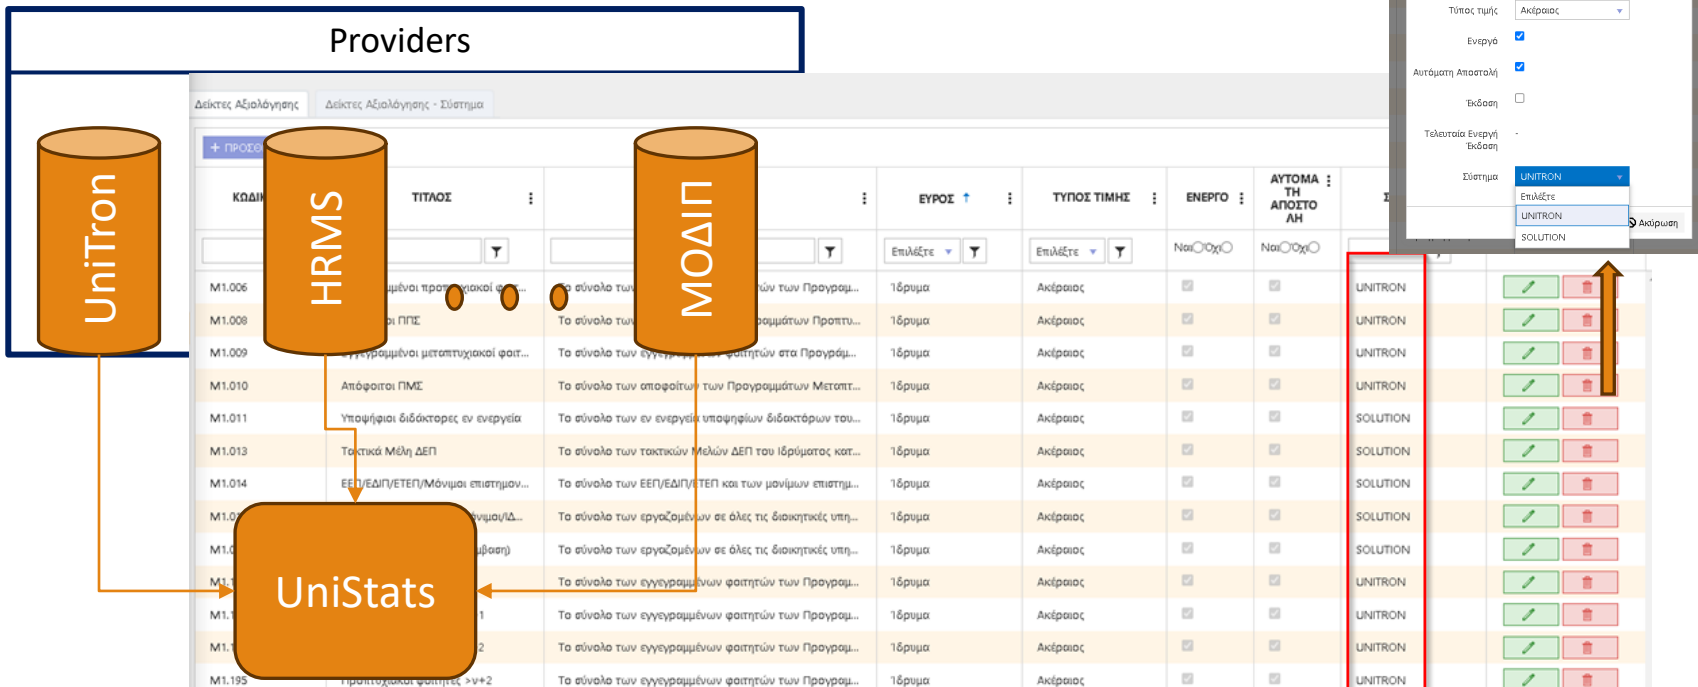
Providers

UniTron

HRMS

ΜΟΔΙΠ

UniStats

Δείκτες Αξιολόγησης | Δείκτες Αξιολόγησης - Σύστημα

+ ΠΡΟΣΘ

| ΚΩΔΙΚ | ΤΙΤΛΟΣ | | ΕΥΡΟΣ | ΤΥΠΟΣ ΤΙΜΗΣ | ΕΝΕΡΓΟ | ΑΥΤΟΜΑΤΗ ΑΠΟΣΤΟΛΗ | Σ |
|---|---|---|---|---|---|---|---|
| | | | Επιλέξτε | Επιλέξτε | Ναι Όχι | Ναι Όχι | |
| M1.006 | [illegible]μένοι προπτυχιακοί φοιτ... | Το σύνολο των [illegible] των Προγραμ... | Ίδρυμα | Ακέραιος | | | UNITRON |
| M1.008 | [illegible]οι ΠΠΣ | Το σύνολο των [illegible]ραμμάτων Προπτυ... | Ίδρυμα | Ακέραιος | | | UNITRON |
| M1.009 | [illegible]εγγραμμένοι μεταπτυχιακοί φοιτ... | Το σύνολο των εγγεγραμμένων φοιτητών στα Προγράμ... | Ίδρυμα | Ακέραιος | | | UNITRON |
| M1.010 | Απόφοιτοι ΠΜΣ | Το σύνολο των αποφοίτων των Προγραμμάτων Μεταπτ... | Ίδρυμα | Ακέραιος | | | UNITRON |
| M1.011 | Υποψήφιοι διδάκτορες εν ενεργεία | Το σύνολο των εν ενεργεία υποψηφίων διδακτόρων του... | Ίδρυμα | Ακέραιος | | | SOLUTION |
| M1.013 | Τακτικά Μέλη ΔΕΠ | Το σύνολο των τακτικών Μελών ΔΕΠ του Ιδρύματος κατ... | Ίδρυμα | Ακέραιος | | | SOLUTION |
| M1.014 | ΕΕΠ/ΕΔΙΠ/ΕΤΕΠ/Μόνιμοι επιστημον... | Το σύνολο των ΕΕΠ/ΕΔΙΠ/ΕΤΕΠ και των μονίμων επιστημ... | Ίδρυμα | Ακέραιος | | | SOLUTION |
| M1.0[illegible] | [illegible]νιμοι/ΙΔ... | Το σύνολο των εργαζομένων σε όλες τις διοικητικές υπη... | Ίδρυμα | Ακέραιος | | | SOLUTION |
| M1.0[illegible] | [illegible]βαση) | Το σύνολο των εργαζομένων σε όλες τις διοικητικές υπη... | Ίδρυμα | Ακέραιος | | | SOLUTION |
| M1.1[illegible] | | Το σύνολο των εγγεγραμμένων φοιτητών των Προγραμ... | Ίδρυμα | Ακέραιος | | | UNITRON |
| M1.1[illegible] | 1 | Το σύνολο των εγγεγραμμένων φοιτητών των Προγραμ... | Ίδρυμα | Ακέραιος | | | UNITRON |
| M1.1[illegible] | 2 | Το σύνολο των εγγεγραμμένων φοιτητών των Προγραμ... | Ίδρυμα | Ακέραιος | | | UNITRON |
| M1.195 | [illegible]πτυχιακοί φοιτητές >ν+2 | Το σύνολο των εγγεγραμμένων φοιτητών των Προγραμ... | Ίδρυμα | Ακέραιος | | | UNITRON |

Τύπος τιμής Ακέραιος
Ενεργό
Αυτόματη Αποστολή
Έκδοση
Τελευταία Ενεργή Έκδοση -
Σύστημα UNITRON
Επιλέξτε
UNITRON
SOLUTION
Ακύρωση